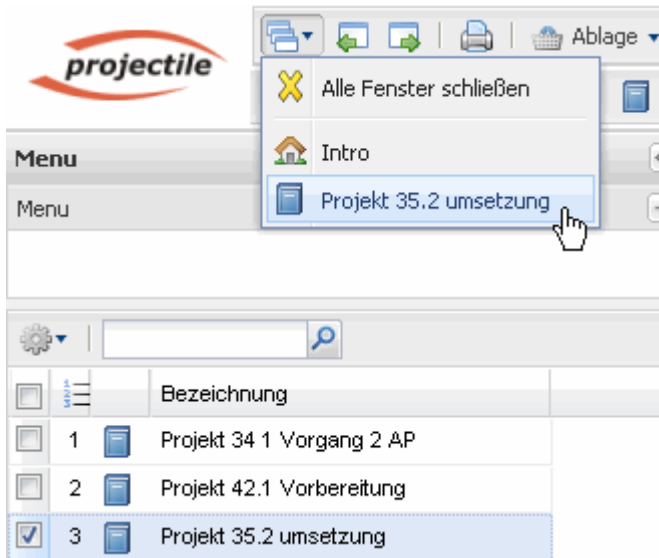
projectile

Ablage

Alle Fenster schließen

Intro

Projekt 35.2 umsetzung

Menu

Menu

| | | | Bezeichnung |
|---|---|---|---|
| | 1 | | Projekt 34 1 Vorgang 2 AP |
| | 2 | | Projekt 42.1 Vorbereitung |
| ☑ | 3 | | Projekt 35.2 umsetzung |